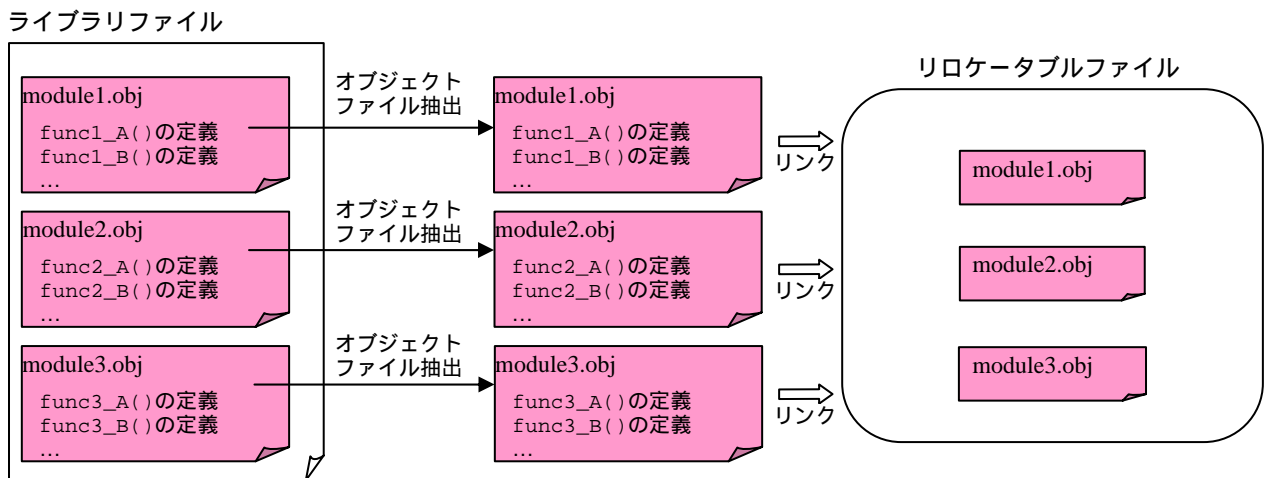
ライブラリファイル

module1.obj
func1_A()の定義
func1_B()の定義
…

module2.obj
func2_A()の定義
func2_B()の定義
…

module3.obj
func3_A()の定義
func3_B()の定義
…

オブジェクト
ファイル抽出

オブジェクト
ファイル抽出

オブジェクト
ファイル抽出

module1.obj
func1_A()の定義
func1_B()の定義
…

module2.obj
func2_A()の定義
func2_B()の定義
…

module3.obj
func3_A()の定義
func3_B()の定義
…

リンク

リンク

リンク

リロケータブルファイル

module1.obj

module2.obj

module3.obj